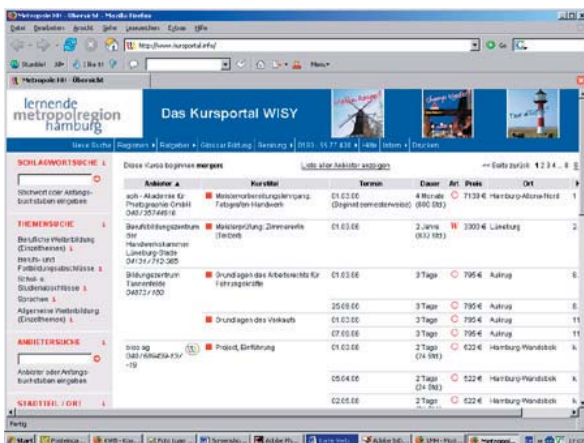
Metropole HH - Übersicht - Mozilla Firefox

Datei Bearbeiten Ansicht Gehe Lesezeichen Extras Hilfe

http://www.kursportal.info/

Metropole HH - Übersicht

lernende metropolregion hamburg

Das Kursportal WISY

Neue Suche | Regionen | Ratgeber | Glossar Bildung | Beratung | 0180 - 55 77 430 | Hilfe | Intern | Drucken

SCHLAGWORTSUCHE

Stichwort oder Anfangsbuchstaben eingeben

THEMENSUCHE

Berufliche Weiterbildung (Einzelthemen)
Berufs- und Fortbildungsabschlüsse
Schul- & Studienabschlüsse
Sprachen
Allgemeine Weiterbildung (Einzelthemen)

ANBIETERSUCHE

Anbieter oder Anfangsbuchstaben eingeben

STADTTEIL / ORT

Diese Kurse beginnen morgen

Liste aller Anbieter anzeigen

<< Seite zurück 1 2 3 4 ... 8

| Anbieter | Kurstitel | Termin | Dauer | Art | Preis | Ort |
|---|---|---|---|---|---|---|
| aoh - Akademie für Prothetmeister GmbH 040/35749616 | Meistervorbereitungslehrgang Fahrzeugbau Handwerk | 01.03.06 (Beginn/Semesterweise) | 4 Monate (660 Std) | | 7139 € | Hamburg-Altona-Nord |
| Berufsbildungszentrum der Handwerkskammer Lüneburg-Stade 04131/712-365 | Meisterprüfung Zimmererin (Teilzeit) | 01.03.06 | 2 Jahre (833 Std) | W | 3300 € | Lüneburg |
| Bildungszentrum Tannenfelde 04873/180 | Grundlagen des Arbeitsrechts für Führungskräfte | 01.03.06 | 3 Tage | | 795 € | Aukrug |
| | | 25.09.06 | 3 Tage | | 795 € | Aukrug |
| | Grundlagen des Verkaufs | 01.03.06 | 3 Tage | | 795 € | Aukrug |
| | | 07.06.06 | 3 Tage | | 795 € | Aukrug |
| bso ag 040/696459-157/-19 | Project, Einführung | 01.03.06 | 2 Tage (24 Std) | | 622 € | Hamburg-Wandsbek |
| | | 05.04.06 | 2 Tage (24 Std) | | 622 € | Hamburg-Wandsbek |
| | | 02.05.06 | 2 Tage | | 622 € | Hamburg-Wandsbek |

Fertig

Start